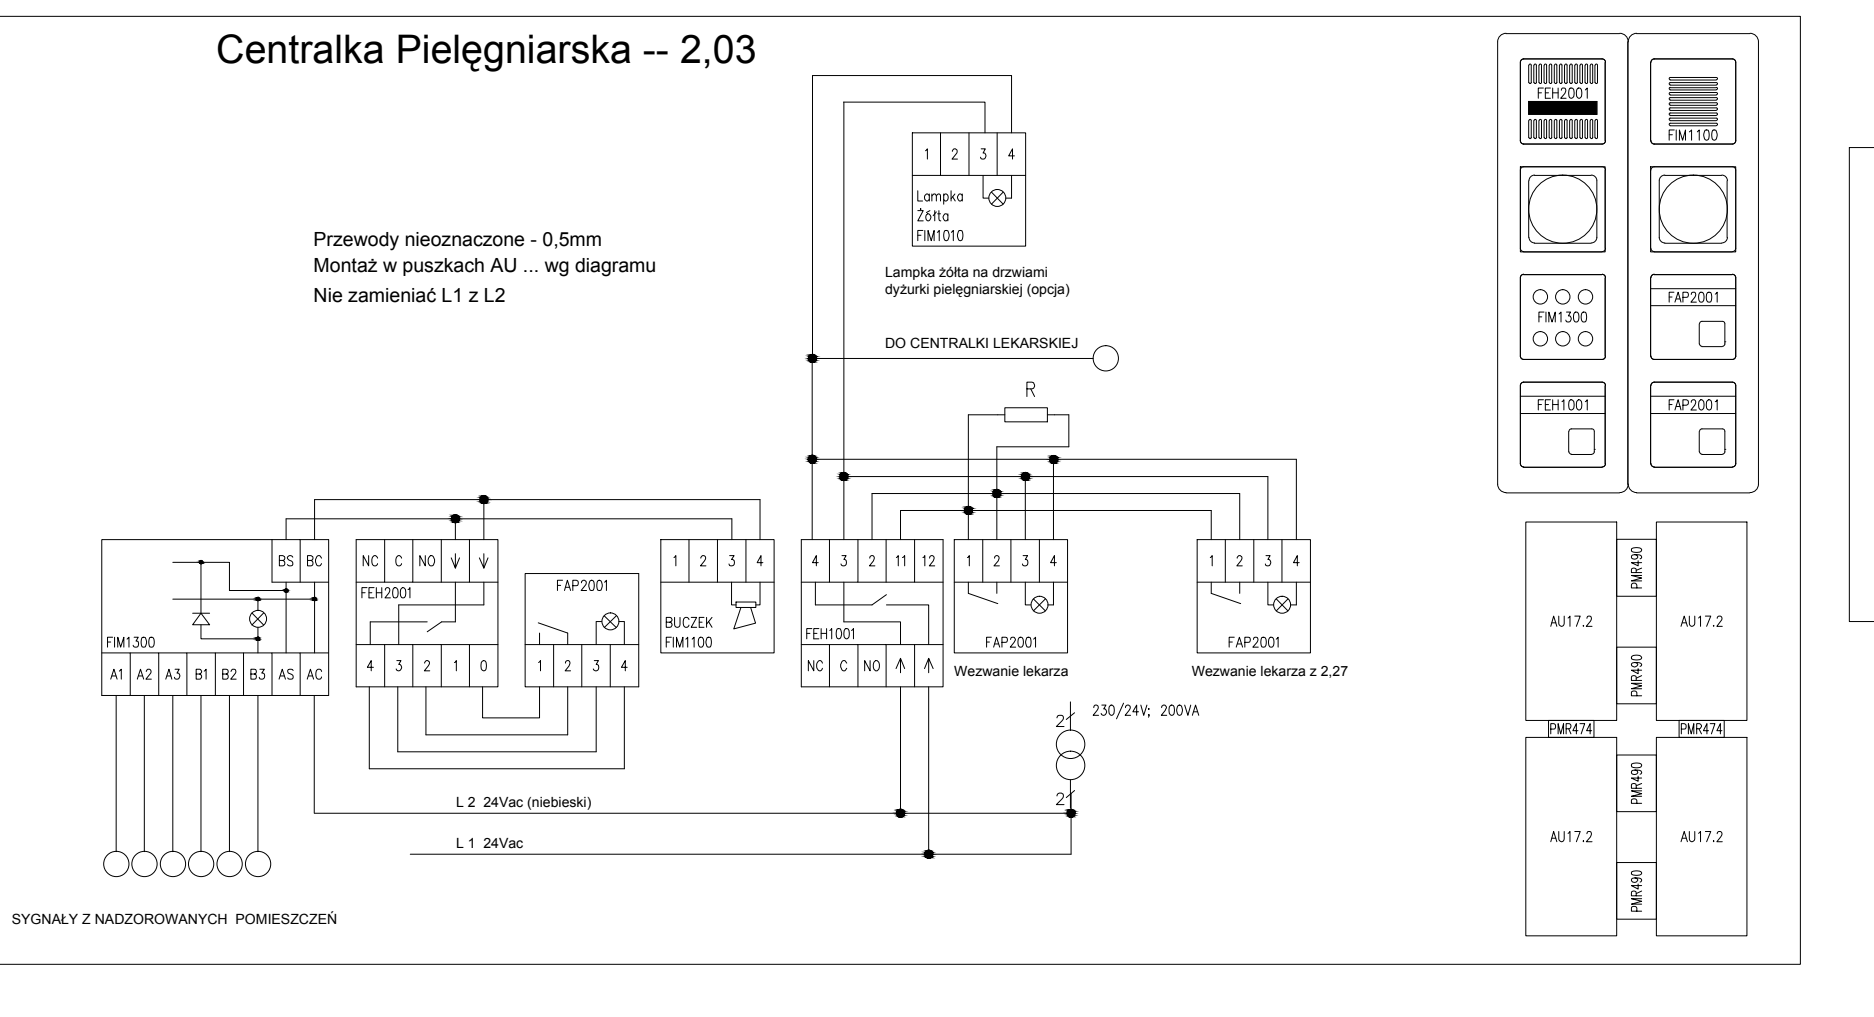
Centralka Pielęgniarska -- 2,03

Przewody nieoznaczone - 0,5mm
Montaż w puszkach AU ... wg diagramu
Nie zamieniać L1 z L2

1 2 3 4
Lampka Żółta FIM1010

Lampka żółta na drzwiami dyżurki pielęgniarskiej (opcja)

DO CENTRALKI LEKARSKIEJ

R

BS BC
FIM1300
A1 A2 A3 B1 B2 B3 AS AC

NC C NO
FEH2001
4 3 2 1 0

FAP2001
1 2 3 4

1 2 3 4
BUCZEK FIM1100

4 3 2 11 12
FEH1001
NC C NO

1 2 3 4
FAP2001
Wezwanie lekarza

1 2 3 4
FAP2001
Wezwanie lekarza z 2,27

2
230/24V; 200VA
2

L 2 24Vac (niebieski)

L 1 24Vac

SYGNAŁY Z NADZOROWANYCH POMIESZCZEŃ

FEH2001
FIM1100
FIM1300
FAP2001
FEH1001
FAP2001

AU17.2
PMR490
AU17.2
PMR490
PMR474
PMR474
AU17.2
PMR490
AU17.2
PMR490